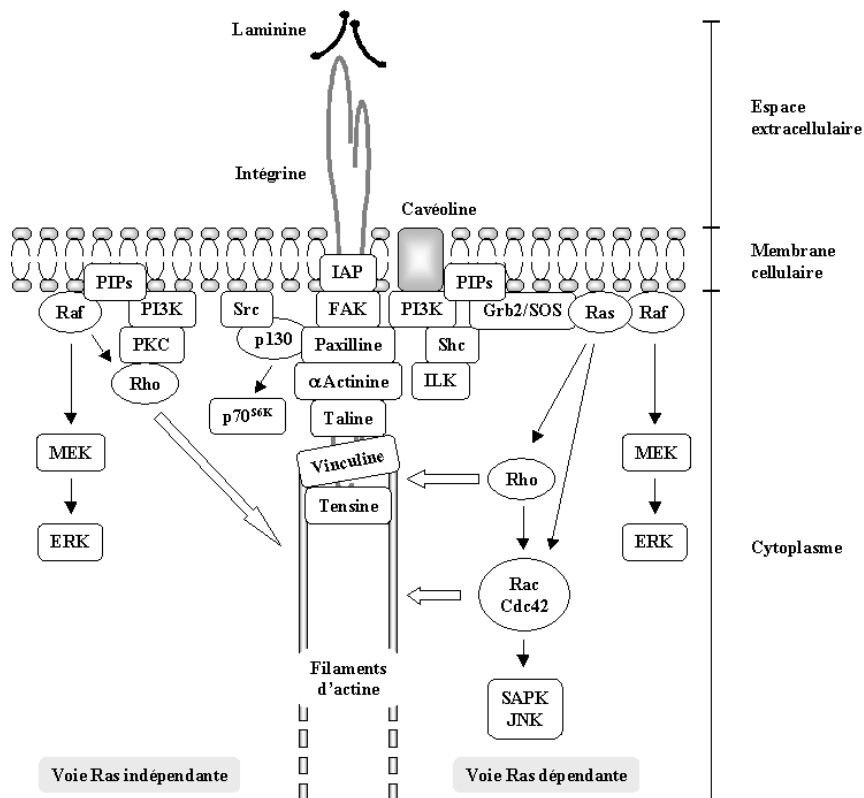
Laminine

Intégrine

Cavéoline

Espace extracellulaire

Membrane cellulaire

Cytoplasme

PIPs
Raf
PI3K
PKC
Rho
Src
p130
$p70^{S6K}$
IAP
FAK
Paxilline
$\alpha$Actinine
Taline
Vinculine
Tensine
PI3K
Shc
ILK
PIPs
Grb2/SOS
Ras
Raf
MEK
ERK
Rho
Rac
Cdc42
MEK
ERK
SAPK
JNK

Filaments d'actine

Voie Ras indépendante

Voie Ras dépendante